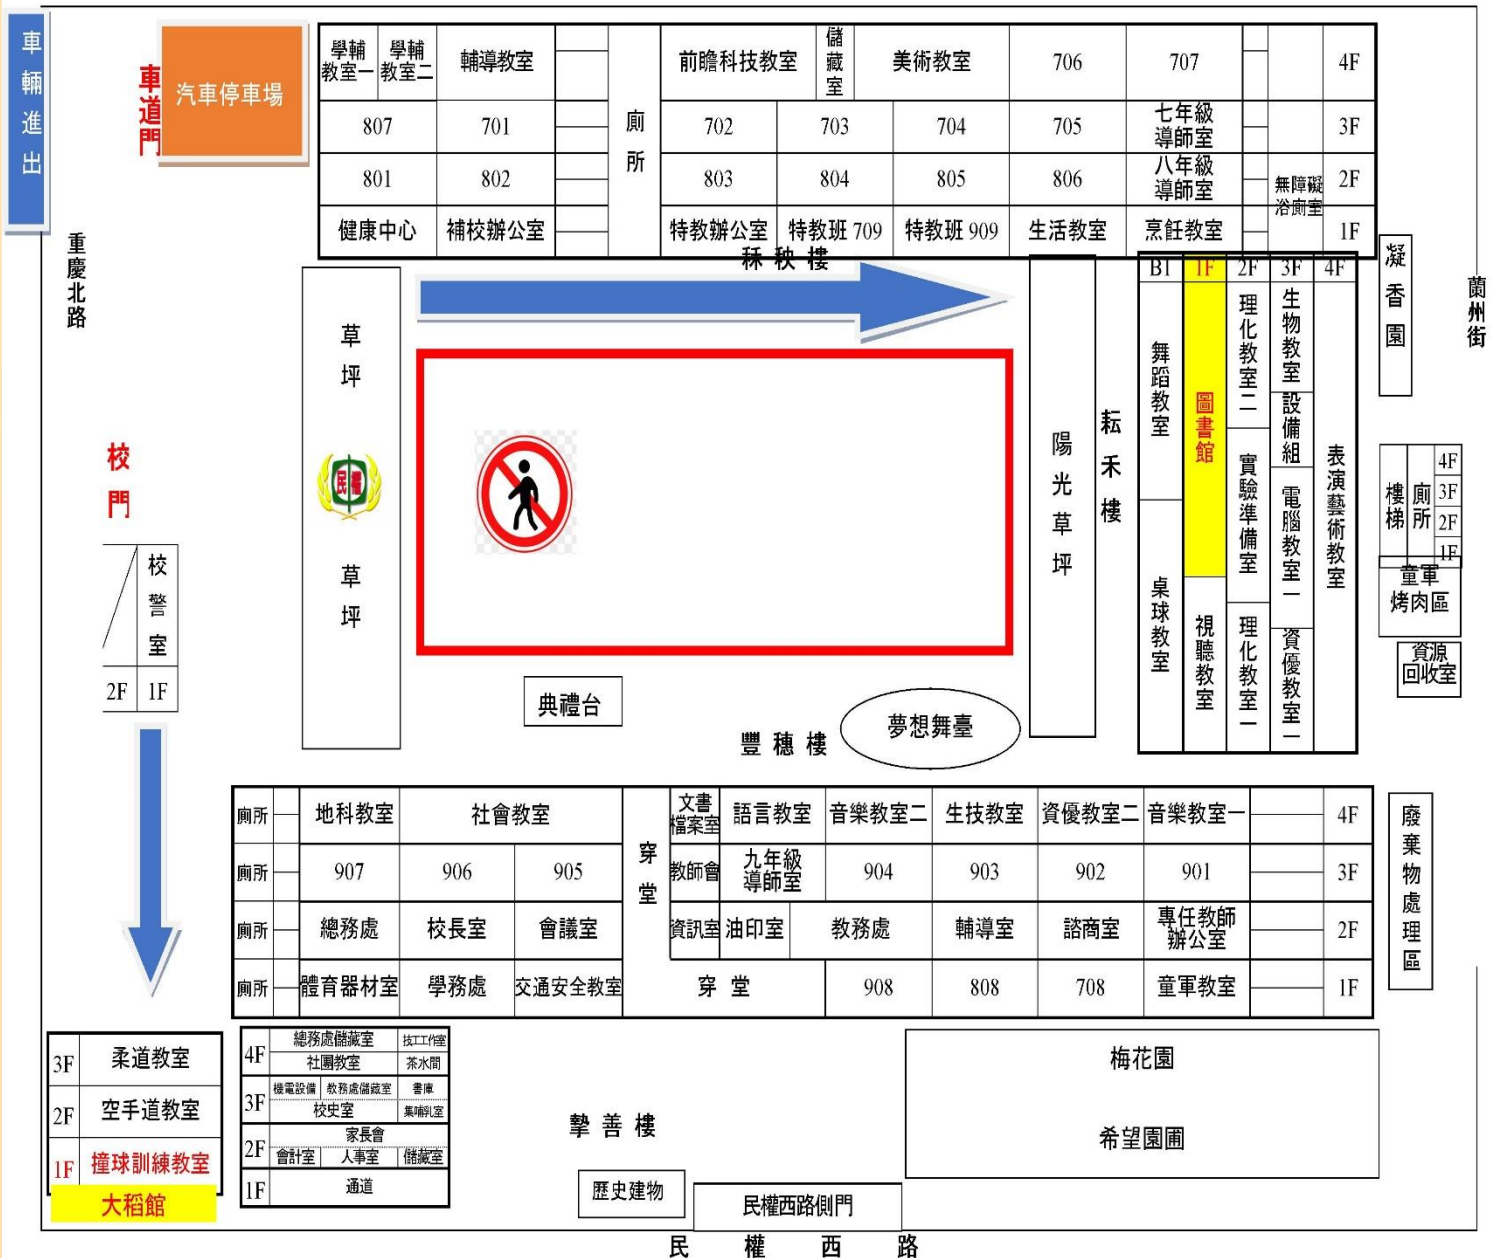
車輛進出

車道門

汽車停車場

| 學輔教室一 | 學輔教室二 | 輔導教室 | | 廁所 | 前瞻科技教室 | 儲藏室 | 美術教室 | 706 | 707 | | | 4F |
|---|---|---|---|---|---|---|---|---|---|---|---|---|
| 807 | | 701 | | | 702 | 703 | 704 | 705 | 七年級導師室 | | | 3F |
| 801 | | 802 | | | 803 | 804 | 805 | 806 | 八年級導師室 | | 無障礙浴廁室 | 2F |
| 健康中心 | | 補校辦公室 | | | 特教辦公室 | 特教班 709 | 特教班 909 | 生活教室 | 烹飪教室 | | | 1F |

秝秋樓

重慶北路

草坪

民權

草坪

校門

校警室

2F 1F

陽光草坪

耘禾樓

B1 1F 2F 3F 4F

舞蹈教室

桌球教室

圖書館

視聽教室

理化教室二

實驗準備室

理化教室一

生物教室

設備組

電腦教室一

資優教室一

表演藝術教室

凝香園

蘭州街

樓梯 廁所 4F 3F 2F 1F

童軍烤肉區

資源回收室

典禮台

豐穗樓

夢想舞臺

| 廁所 | | 地科教室 | 社會教室 | | 穿堂 | 文書檔案室 | 語言教室 | 音樂教室二 | 生技教室 | 資優教室二 | 音樂教室一 | | 4F |
|---|---|---|---|---|---|---|---|---|---|---|---|---|---|
| 廁所 | | 907 | 906 | 905 | | 教師會 | 九年級導師室 | 904 | 903 | 902 | 901 | | 3F |
| 廁所 | | 總務處 | 校長室 | 會議室 | | 資訊室 | 油印室 | 教務處 | 輔導室 | 諮商室 | 專任教師辦公室 | | 2F |
| 廁所 | | 體育器材室 | 學務處 | 交通安全教室 | 穿堂 | | | 908 | 808 | 708 | 童軍教室 | | 1F |

廢棄物處理區

3F 柔道教室
2F 空手道教室
1F 撞球訓練教室
大稻館

4F 總務處儲藏室 技工作室
社團教室 茶水間
3F 機電設備 教務處儲藏室 書庫
校史室 集哺乳室
2F 家長會
會計室 人事室 儲藏室
1F 通道

摯善樓

歷史建物

民權西路側門

梅花園

希望園圃

民權西路